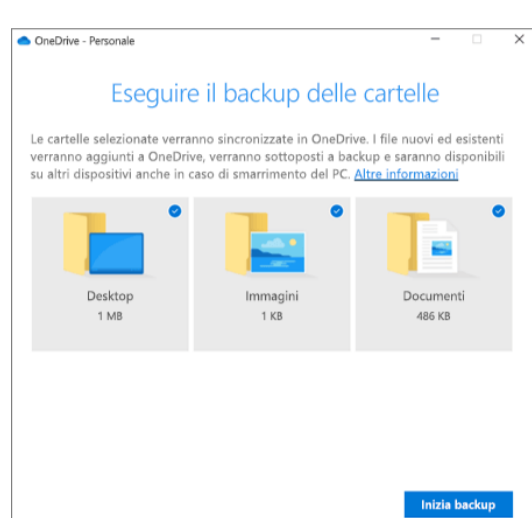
OneDrive - Personale

Eseguire il backup delle cartelle

Le cartelle selezionate verranno sincronizzate in OneDrive. I file nuovi ed esistenti verranno aggiunti a OneDrive, verranno sottoposti a backup e saranno disponibili su altri dispositivi anche in caso di smarrimento del PC. Altre informazioni

Desktop
1 MB

Immagini
1 KB

Documenti
486 KB

Inizia backup